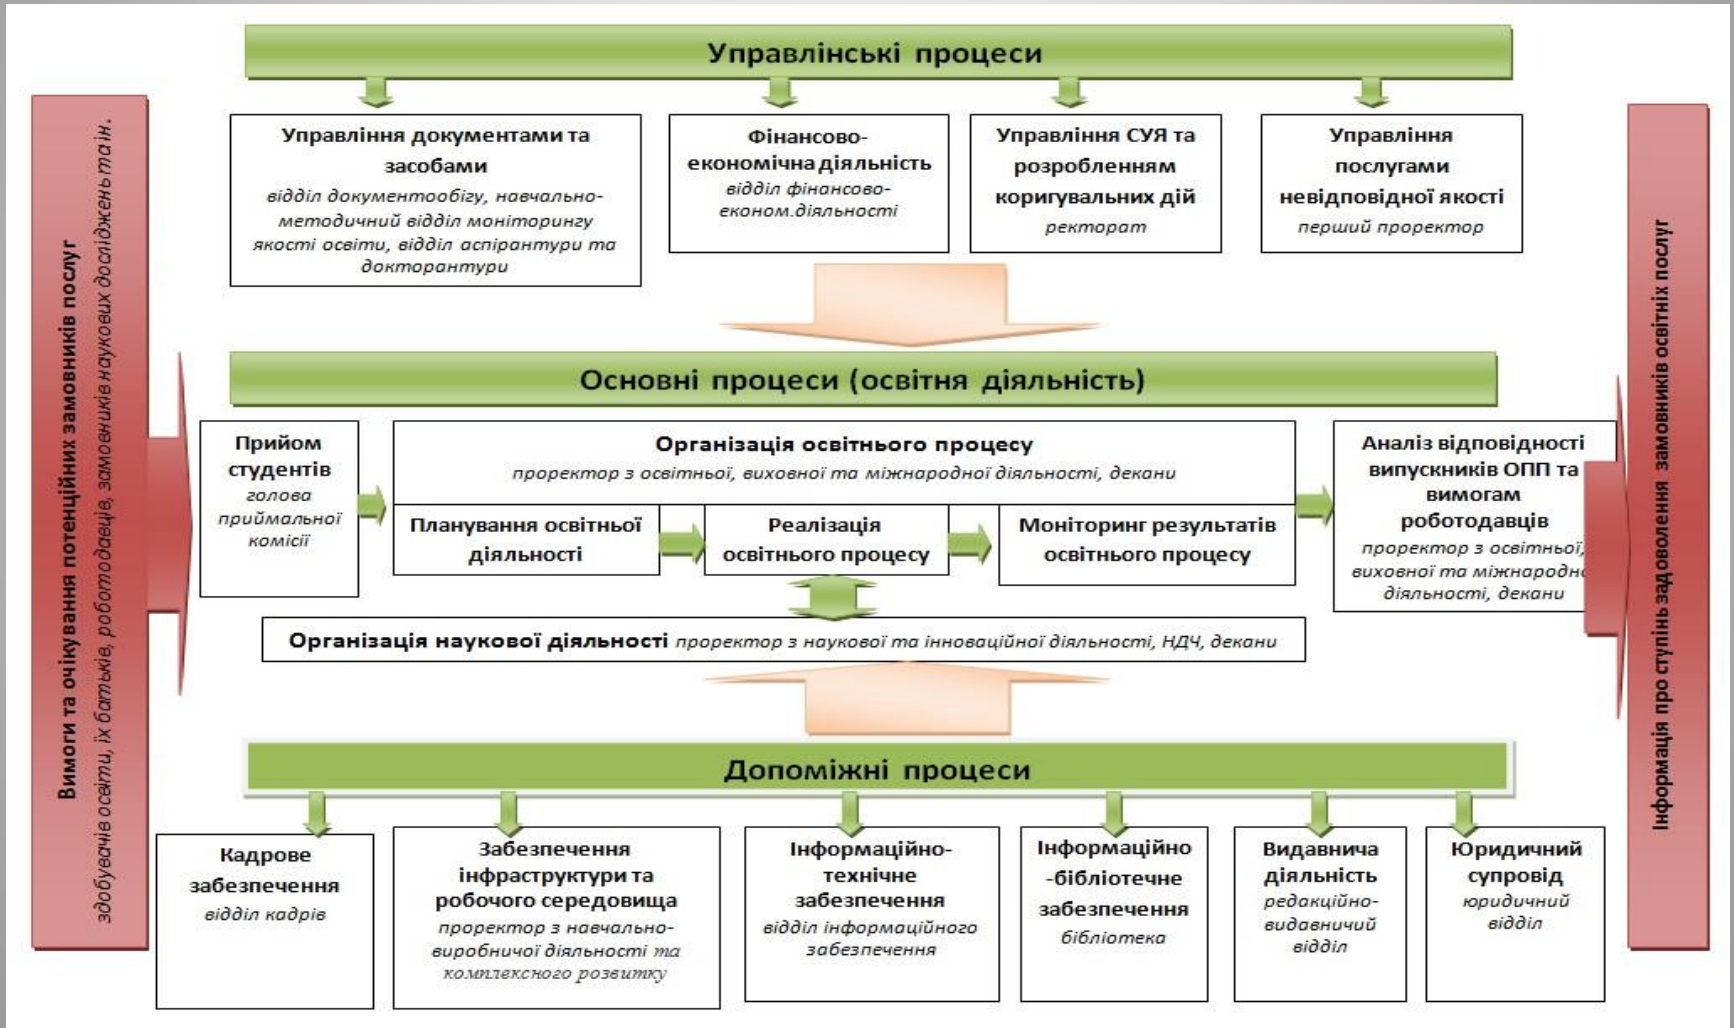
Вимоги та очікування потенційних замовників послуг
здобувачів освіти, їх батьків, роботодавців, замовників наукових досліджень та ін.

Управлінські процеси

Управління документами та засобами
відділ документообігу, навчально-методичний відділ моніторингу якості освіти, відділ аспірантури та докторантури

Фінансово-економічна діяльність
відділ фінансово-економ.діяльності

Управління СУЯ та розробленням коригувальних дій
ректорат

Управління послугами невідповідної якості
перший проректор

Основні процеси (освітня діяльність)

Прийом студентів
голова приймальної комісії

Організація освітнього процесу
проректор з освітньої, виховної та міжнародної діяльності, декани

Планування освітньої діяльності

Реалізація освітнього процесу

Моніторинг результатів освітнього процесу

Аналіз відповідності випускників ОПП та вимогам роботодавців
проректор з освітньої, виховної та міжнародн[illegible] діяльності, декани

Організація наукової діяльності проректор з наукової та інноваційної діяльності, НДЧ, декани

Допоміжні процеси

Кадрове забезпечення
відділ кадрів

Забезпечення інфраструктури та робочого середовища
проректор з навчально-виробничої діяльності та комплексного розвитку

Інформаційно-технічне забезпечення
відділ інформаційного забезпечення

Інформаційно-бібліотечне забезпечення
бібліотека

Видавнича діяльність
редакційно-видавничий відділ

Юридичний супровід
юридичний відділ

Інформація про ступінь задоволення замовників освітніх послуг